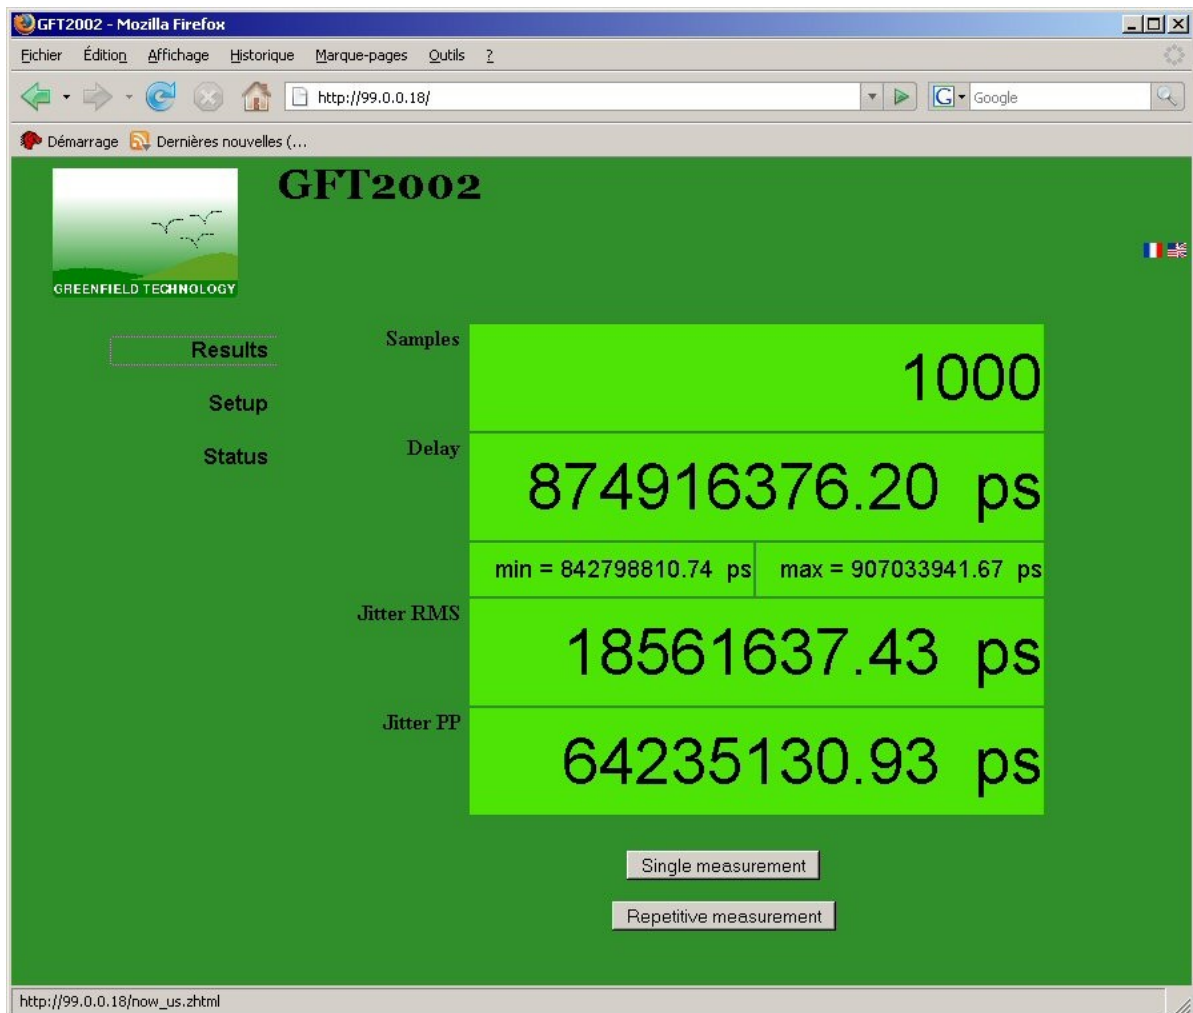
GFT2002 - Mozilla Firefox

Fichier Édition Affichage Historique Marque-pages Outils ?

http://99.0.0.18/

Google

Démarrage Dernières nouvelles (...

GREENFIELD TECHNOLOGY

GFT2002

Results

Setup

Status

| Samples | 1000 | |
|---|---|---|
| Delay | 874916376.20 ps | |
| | min = 842798810.74 ps | max = 907033941.67 ps |
| Jitter RMS | 18561637.43 ps | |
| Jitter PP | 64235130.93 ps | |

Single measurement

Repetitive measurement

http://99.0.0.18/now_us.zhtml